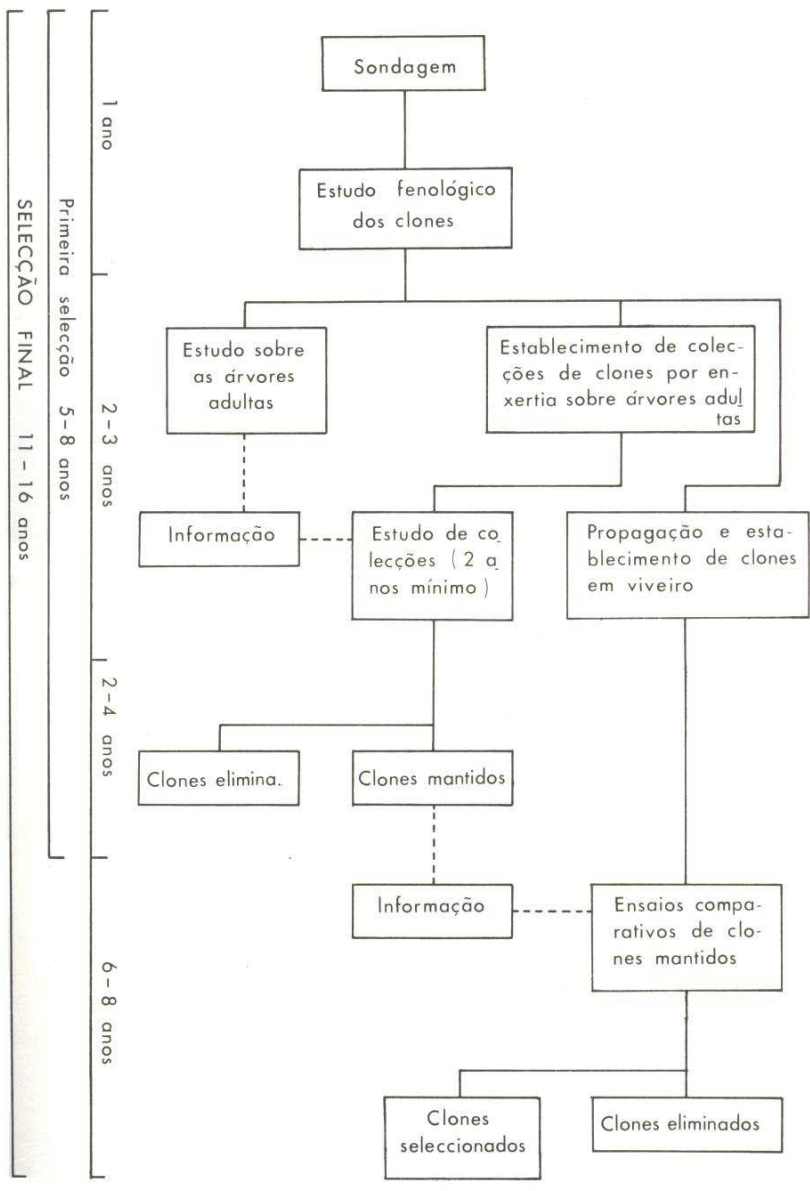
SELECÇÃO FINAL 11 – 16 anos

Primeira selecção 5–8 anos

1 ano

2–3 anos

2–4 anos

6–8 anos

Sondagem

Estudo fenológico dos clones

Estudo sobre as árvores adultas

Establecimento de colecções de clones por enxertia sobre árvores adultas

Informação

Estudo de colecções (2 anos mínimo)

Propagação e estabelecimento de clones em viveiro

Clones elimina.

Clones mantidos

Informação

Ensaios comparativos de clones mantidos

Clones seleccionados

Clones eliminados